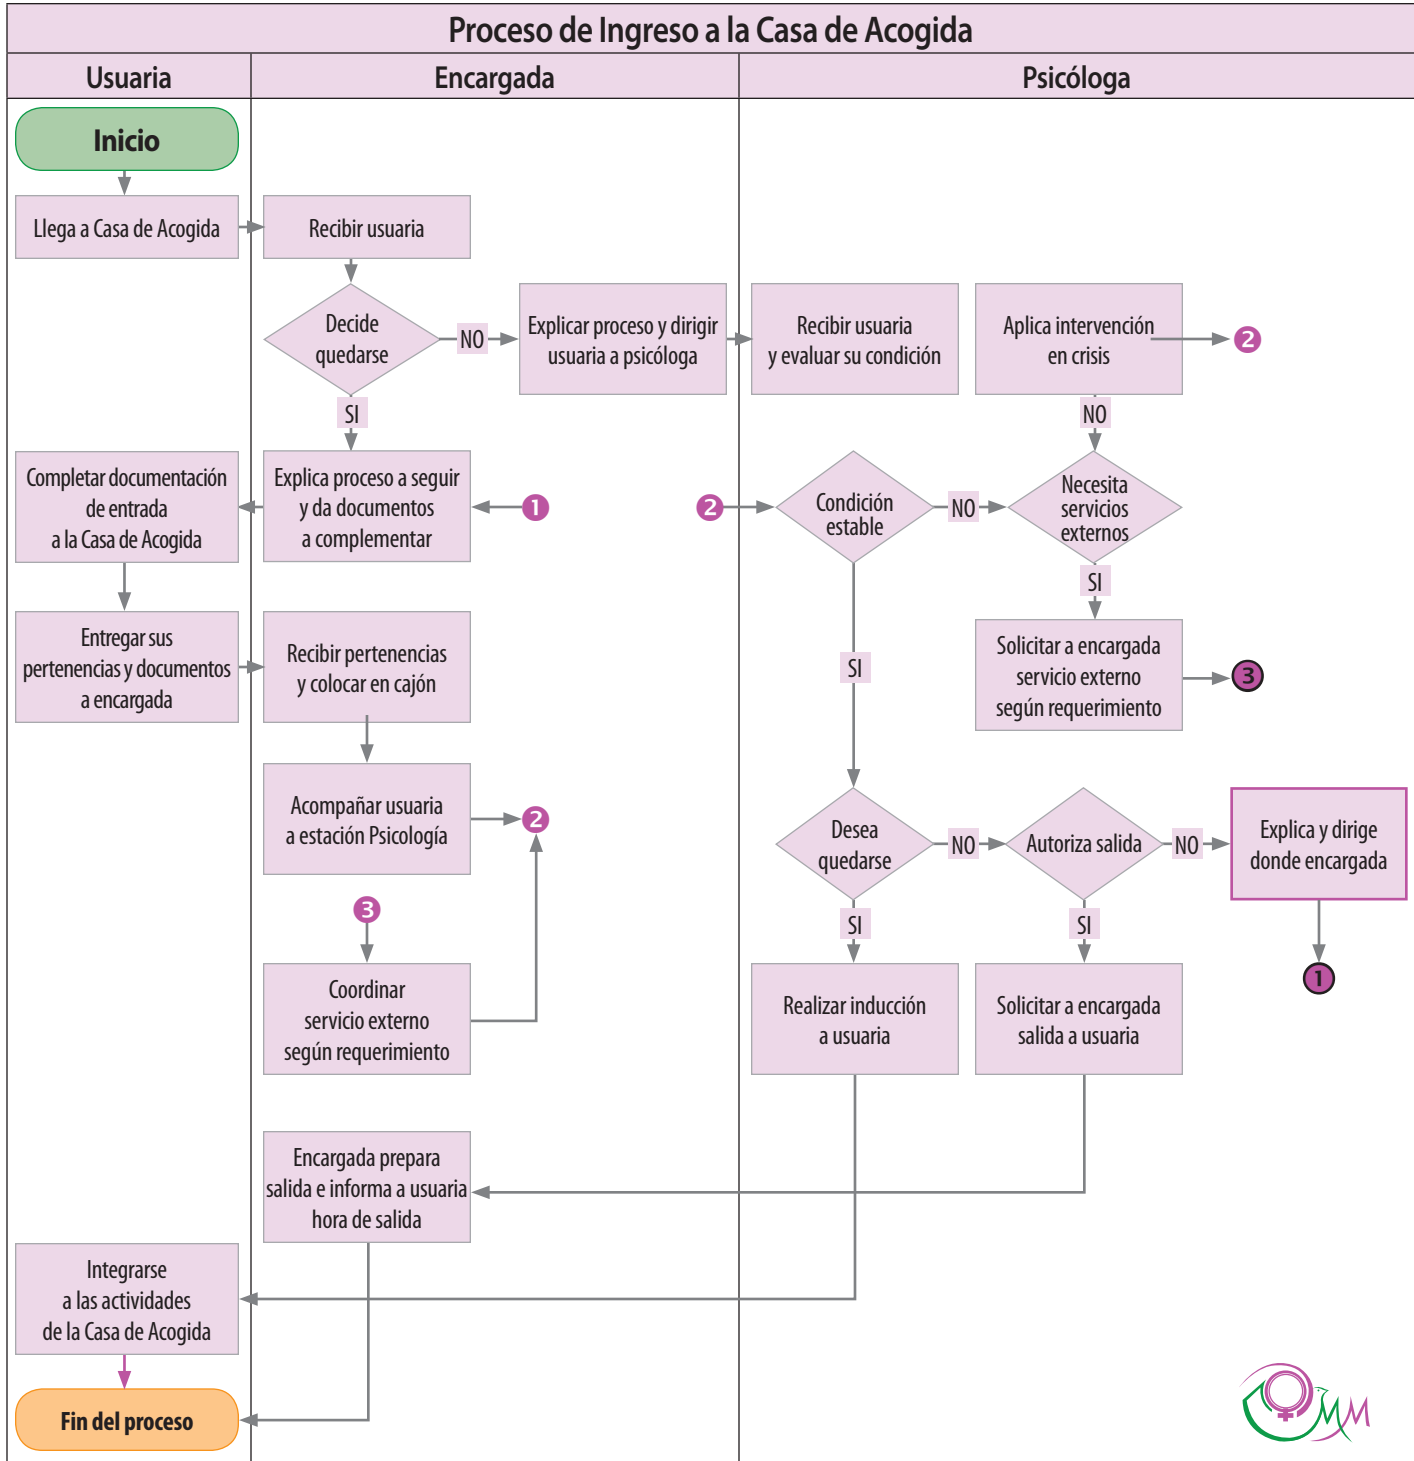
Proceso de Ingreso a la Casa de Acogida

| Usuaria | Encargada | Psicóloga |
|---|---|---|

Inicio

Llega a Casa de Acogida

Recibir usuaria

Decide quedarse

NO

Explicar proceso y dirigir usuaria a psicóloga

Recibir usuaria y evaluar su condición

Aplica intervención en crisis

2

SI

NO

Completar documentación de entrada a la Casa de Acogida

Explica proceso a seguir y da documentos a complementar

1

2

Condición estable

NO

Necesita servicios externos

SI

Entregar sus pertenencias y documentos a encargada

Recibir pertenencias y colocar en cajón

SI

Solicitar a encargada servicio externo según requerimiento

3

Acompañar usuaria a estación Psicología

2

Desea quedarse

NO

Autoriza salida

NO

Explica y dirige donde encargada

3

SI

SI

1

Coordinar servicio externo según requerimiento

Realizar inducción a usuaria

Solicitar a encargada salida a usuaria

Encargada prepara salida e informa a usuaria hora de salida

Integrarse a las actividades de la Casa de Acogida

Fin del proceso